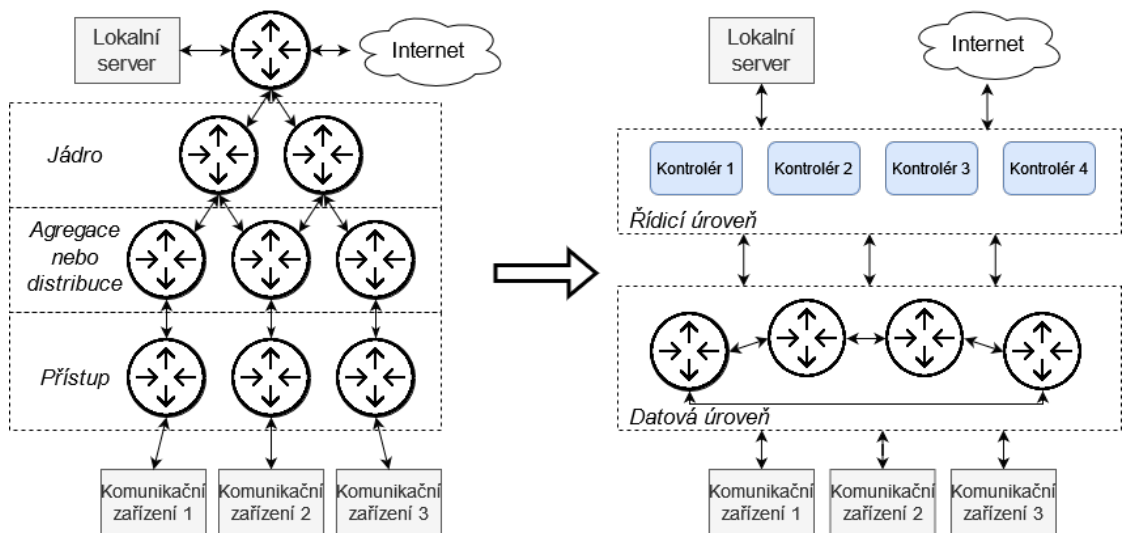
Lokalní server

Internet

Jádro

Agregace nebo distribuce

Přístup

Komunikační zařízení 1

Komunikační zařízení 2

Komunikační zařízení 3

Lokalní server

Internet

Kontrolér 1

Kontrolér 2

Kontrolér 3

Kontrolér 4

Řídicí úroveň

Datová úroveň

Komunikační zařízení 1

Komunikační zařízení 2

Komunikační zařízení 3